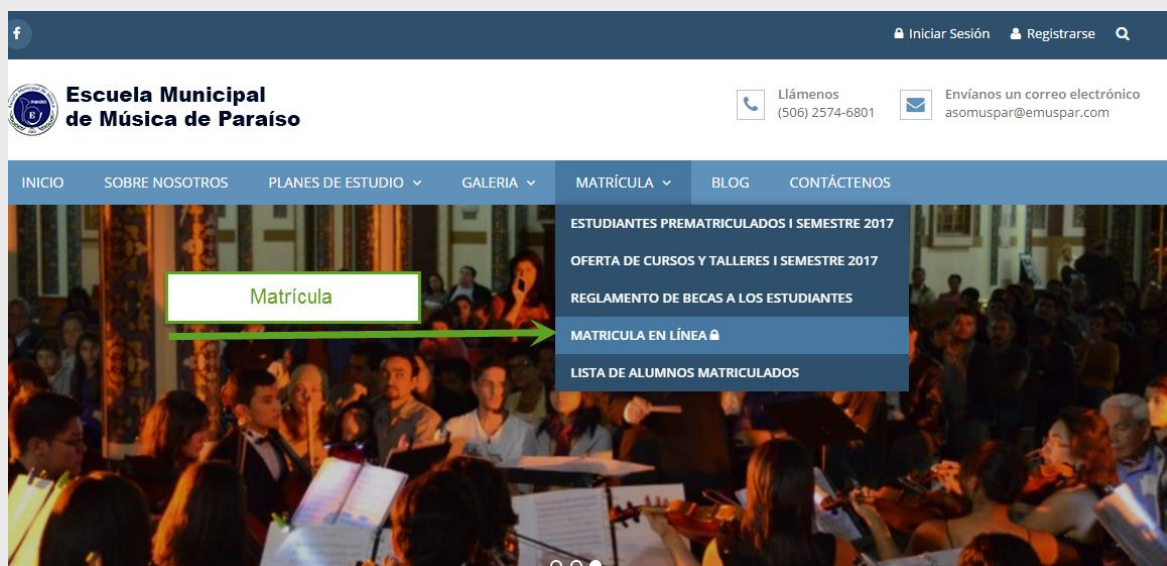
f

Iniciar Sesión Registrarse

Escuela Municipal de Música de Paraíso

Llámenos (506) 2574-6801

Envíanos un correo electrónico asomuspar@emuspar.com

INICIO SOBRE NOSOTROS PLANES DE ESTUDIO GALERIA MATRÍCULA BLOG CONTÁCTENOS

ESTUDIANTES PREMATRICULADOS I SEMESTRE 2017
OFERTA DE CURSOS Y TALLERES I SEMESTRE 2017
REGLAMENTO DE BECAS A LOS ESTUDIANTES
MATRICULA EN LÍNEA
LISTA DE ALUMNOS MATRICULADOS

Matrícula